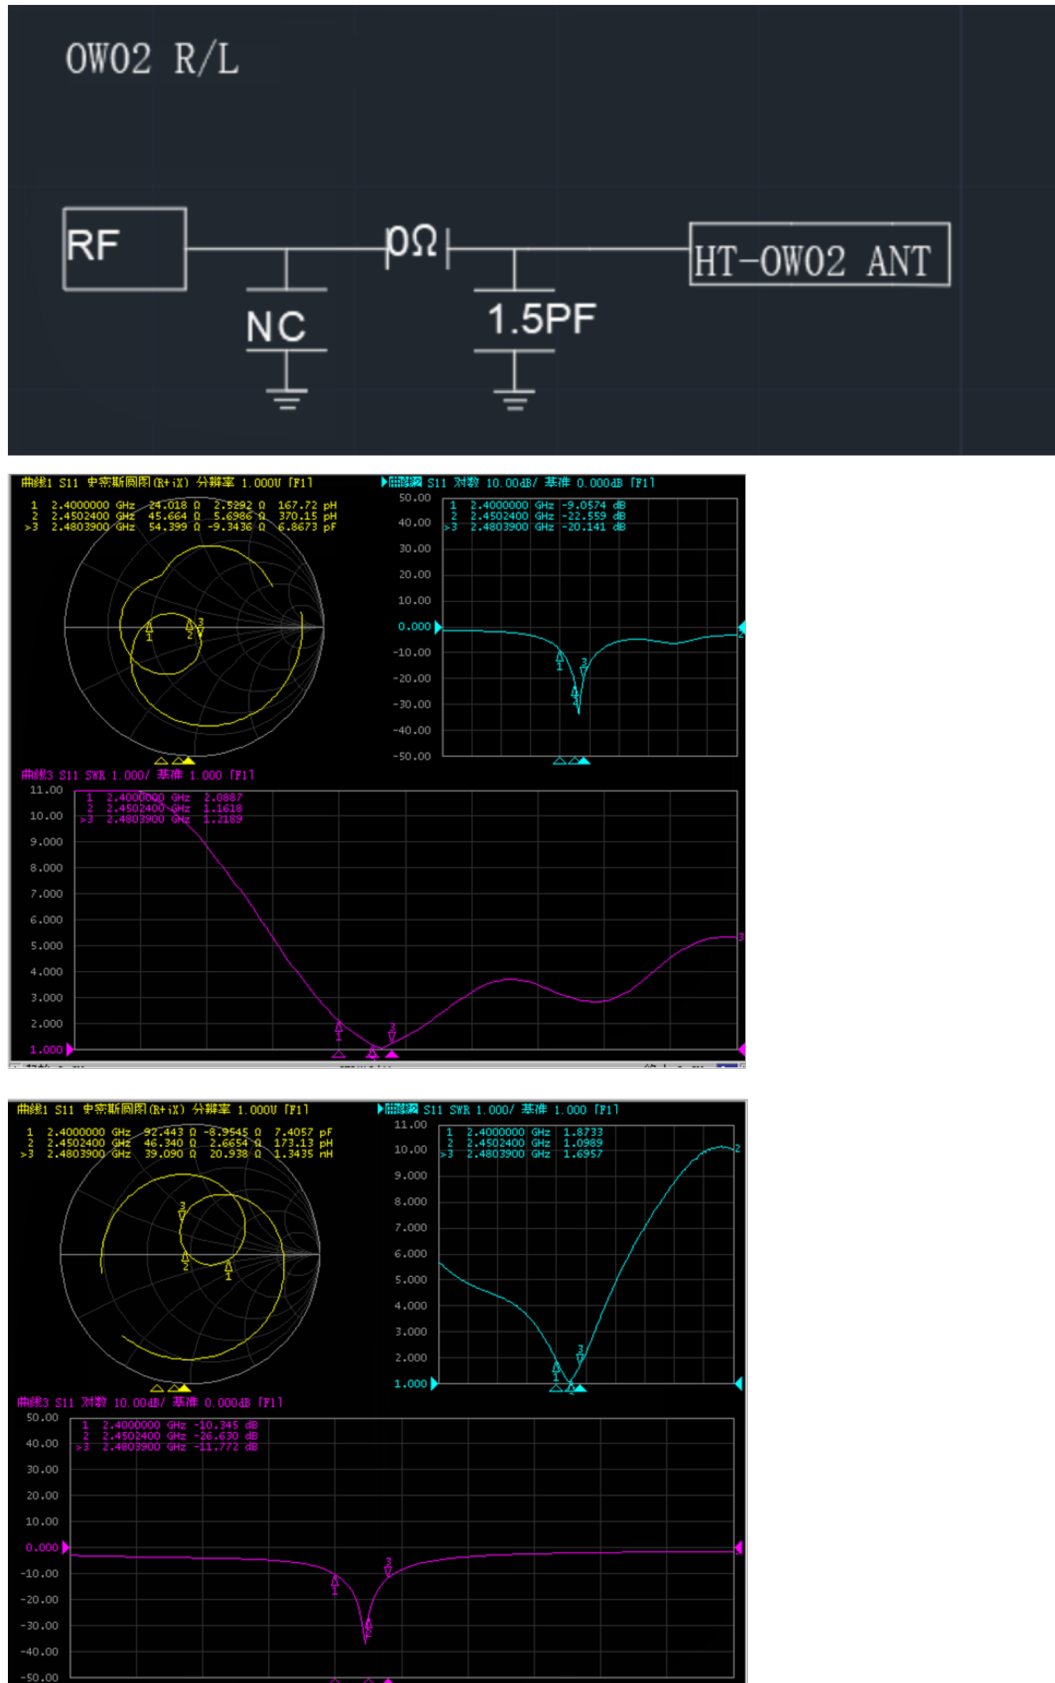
OW02 R/L

RF

NC

0Ω

1.5PF

HT-OW02 ANT

曲线1 S11 史密斯圆图(R+jX) 分辨率 1.000U [F1]
1 2.4000000 GHz 24.018 Ω 2.5292 Ω 167.72 pH
2 2.4502400 GHz 45.664 Ω 5.6986 Ω 370.15 pH
>3 2.4803900 GHz 54.399 Ω -9.3436 Ω 6.8673 pF

曲线2 S11 对数 10.00dB/ 基准 0.000dB [F1]
1 2.4000000 GHz -9.0574 dB
2 2.4502400 GHz -22.559 dB
>3 2.4803900 GHz -20.141 dB

50.00
40.00
30.00
20.00
10.00
0.000
-10.00
-20.00
-30.00
-40.00
-50.00

曲线3 S11 SWR 1.000/ 基准 1.000 [F1]
1 2.4000000 GHz 2.0887
2 2.4502400 GHz 1.1618
>3 2.4803900 GHz 1.2189

11.00
10.00
9.000
8.000
7.000
6.000
5.000
4.000
3.000
2.000
1.000

曲线1 S11 史密斯圆图(R+jX) 分辨率 1.000U [F1]
1 2.4000000 GHz 92.443 Ω -8.9545 Ω 7.4057 pF
2 2.4502400 GHz 46.340 Ω 2.6654 Ω 173.13 pH
>3 2.4803900 GHz 39.090 Ω 20.938 Ω 1.3435 nH

曲线2 S11 SWR 1.000/ 基准 1.000 [F1]
1 2.4000000 GHz 1.8733
2 2.4502400 GHz 1.0989
>3 2.4803900 GHz 1.6957

11.00
10.00
9.000
8.000
7.000
6.000
5.000
4.000
3.000
2.000
1.000

曲线3 S11 对数 10.00dB/ 基准 0.000dB [F1]
1 2.4000000 GHz -10.345 dB
2 2.4502400 GHz -26.630 dB
>3 2.4803900 GHz -11.772 dB

50.00
40.00
30.00
20.00
10.00
0.000
-10.00
-20.00
-30.00
-40.00
-50.00